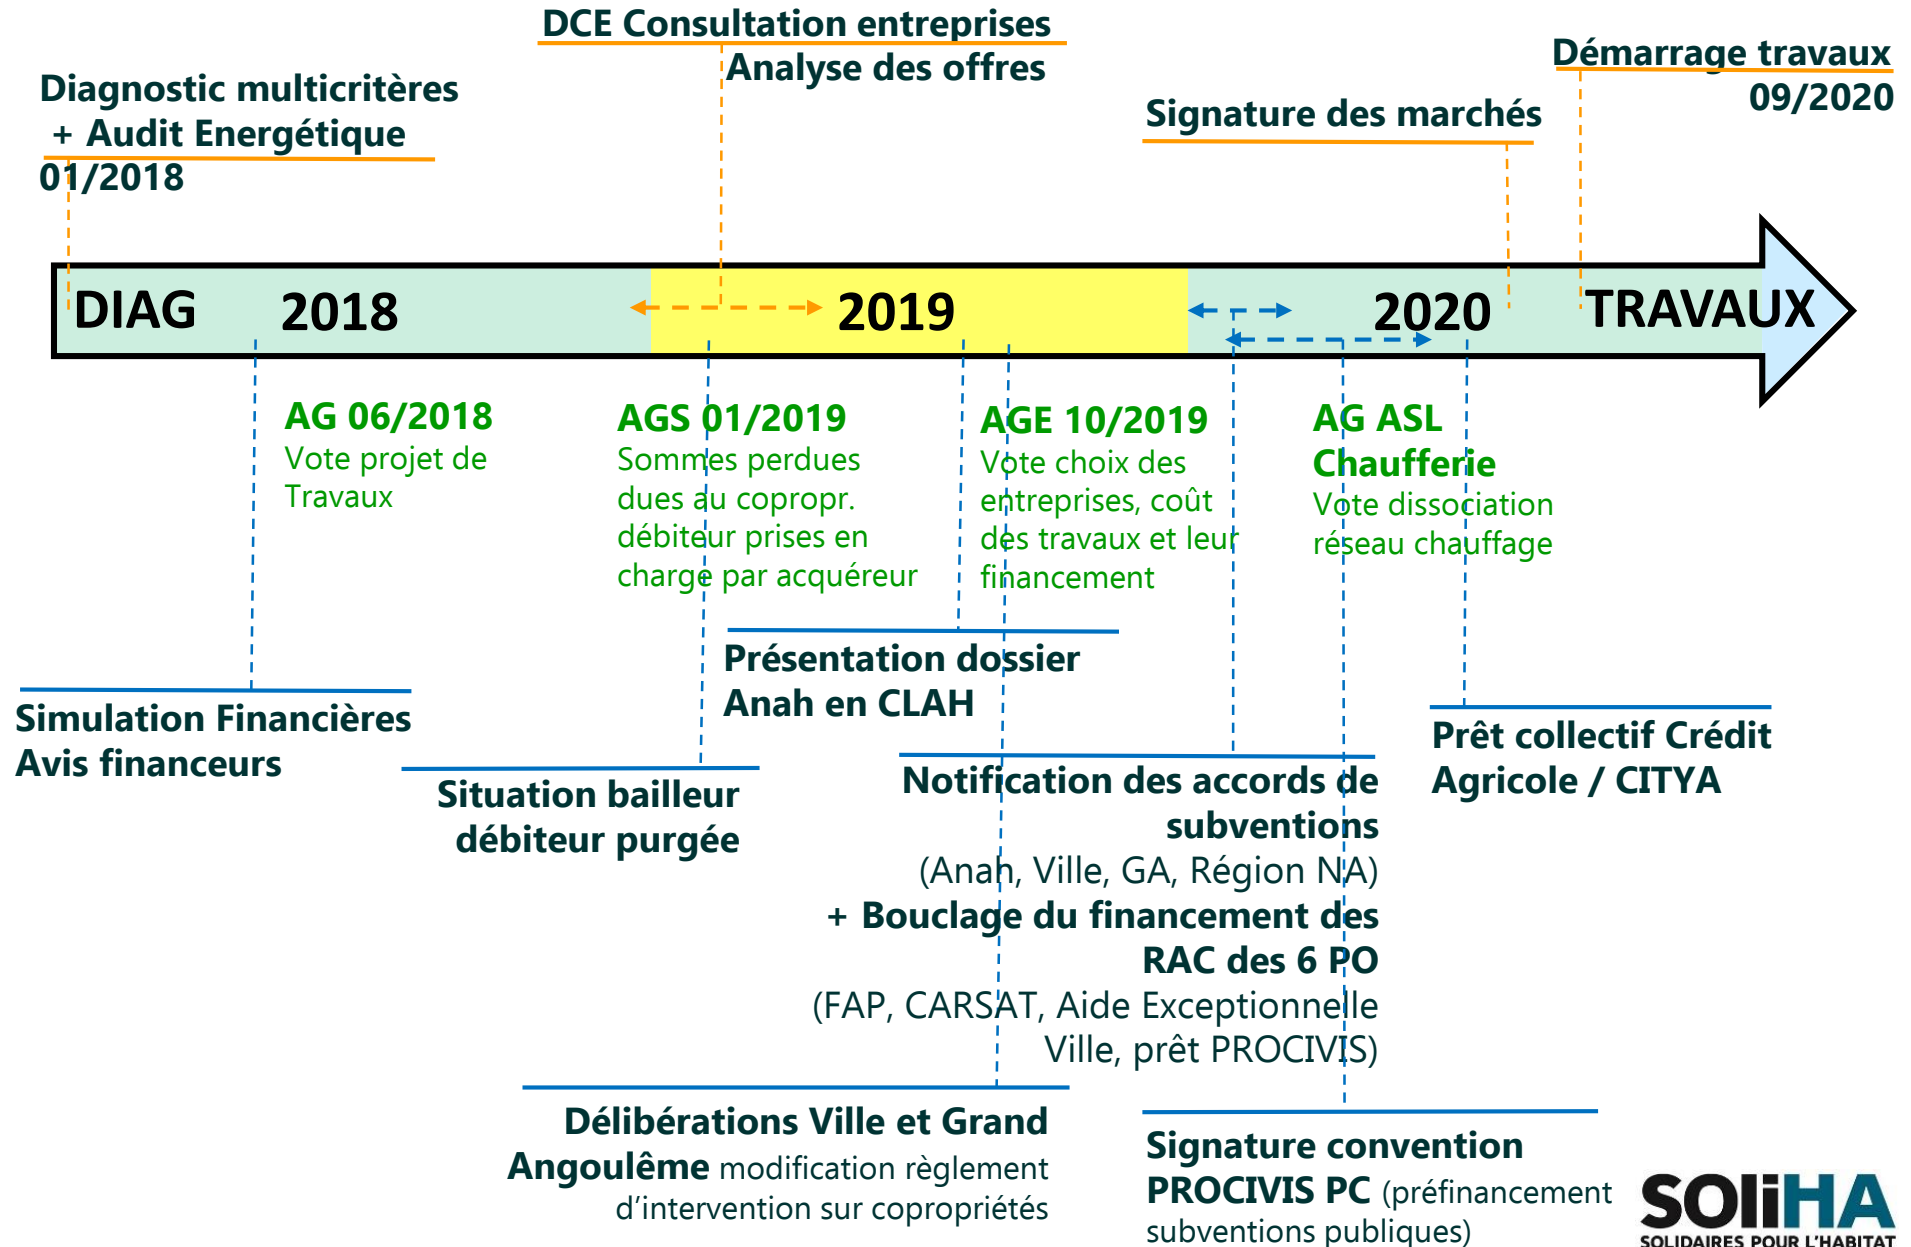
DCE Consultation entreprises
Analyse des offres

Diagnostic multicritères
+ Audit Energétique
01/2018

Démarrage travaux
09/2020

Signature des marchés

DIAG 2018 2019 2020 TRAVAUX

AG 06/2018
Vote projet de Travaux

AGS 01/2019
Sommes perdues dues au copropr. débiteur prises en charge par acquéreur

AGE 10/2019
Vote choix des entreprises, coût des travaux et leur financement

AG ASL Chaufferie
Vote dissociation réseau chauffage

Présentation dossier Anah en CLAH

Simulation Financières
Avis financeurs

Situation bailleur débiteur purgée

Prêt collectif Crédit Agricole / CITYA

Notification des accords de subventions
(Anah, Ville, GA, Région NA)
+ Bouclage du financement des RAC des 6 PO
(FAP, CARSAT, Aide Exceptionnelle Ville, prêt PROCIVIS)

Délibérations Ville et Grand Angoulême modification règlement d'intervention sur copropriétés

Signature convention PROCIVIS PC (préfinancement subventions publiques)

SOliHA
SOLIDAIRES POUR L'HABITAT